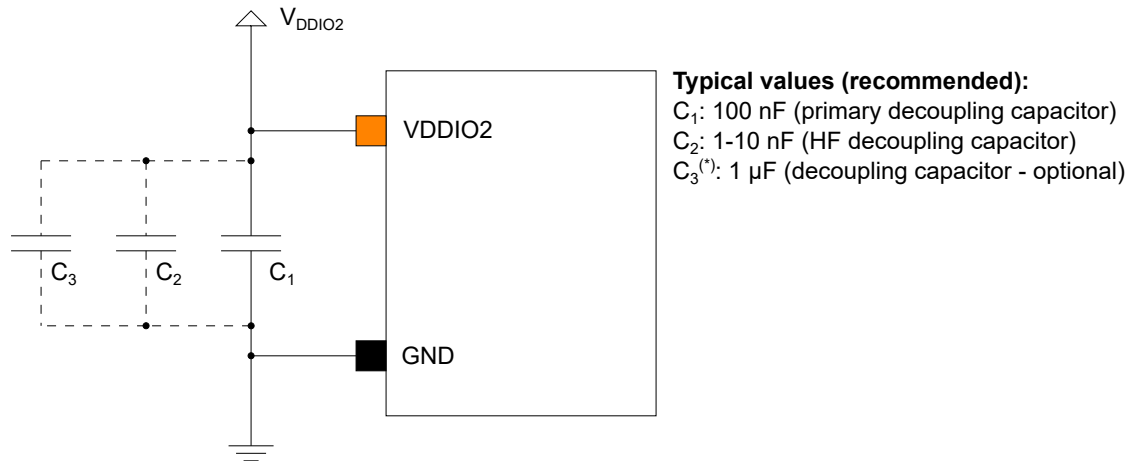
$V_{DDIO2}$

VDDIO2

$C_3$ $C_2$ $C_1$

GND

**Typical values (recommended):**
$C_1$: 100 nF (primary decoupling capacitor)
$C_2$: 1-10 nF (HF decoupling capacitor)
$C_3^{(*)}$: 1 µF (decoupling capacitor - optional)